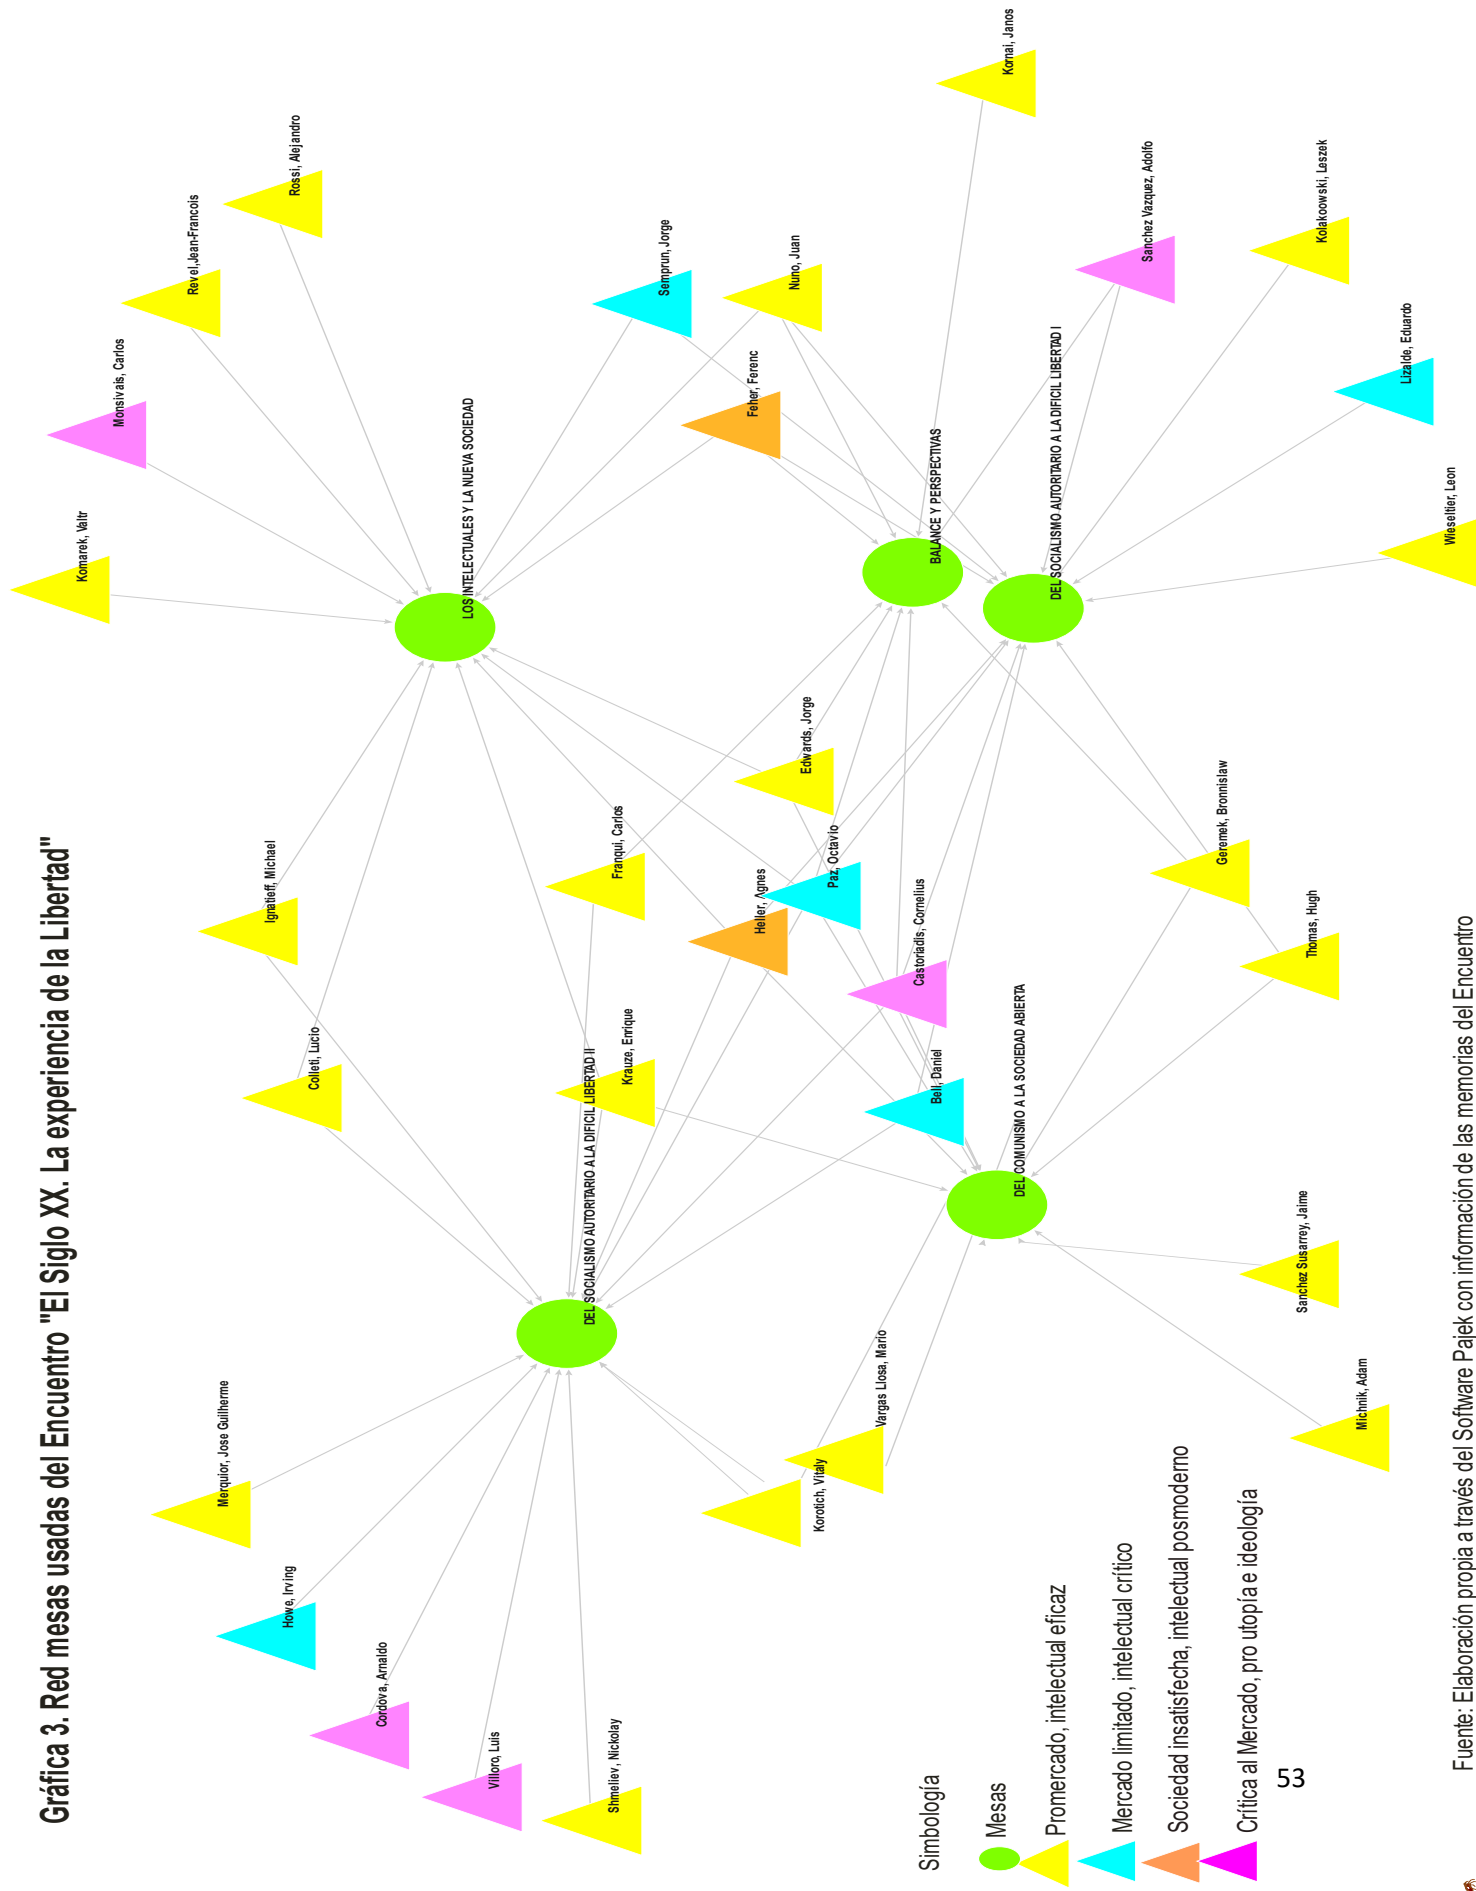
Gráfica 3. Red mesas usadas del Encuentro "El Siglo XX. La experiencia de la Libertad"

LOS INTELECTUALES Y LA NUEVA SOCIEDAD

BALANCE Y PERSPECTIVAS

DEL SOCIALISMO AUTORITARIO A LA DIFICIL LIBERTAD I

DEL SOCIALISMO AUTORITARIO A LA DIFICIL LIBERTAD II

DEL COMUNISMO A LA SOCIEDAD ABIERTA

Komarek, Valtr

Monsivais, Carlos

Revel, Jean-Francois

Rossi, Alejandro

Semprun, Jorge

Nuno, Juan

Feher, Ferenc

Kornai, Janos

Sanchez Vazquez, Adolfo

Kolakoowski, Leszek

Lizalde, Eduardo

Wieseltier, Leon

Edwards, Jorge

Franqui, Carlos

Ignatieff, Michael

Paz, Octavio

Heller, Agnes

Castoriadis, Cornelius

Geremek, Bronnislaw

Thomas, Hugh

Colleti, Lucio

Krauze, Enrique

Bell, Daniel

Sanchez Susarrey, Jaime

Merquior, Jose Guilherme

Vargas Llosa, Mario

Korotich, Vitaly

Michnik, Adam

Howe, Irving

Cordova, Arnaldo

Villoro, Luis

Shmeliev, Nickolay

Simbología

Mesas

Promercado, intelectual eficaz

Mercado limitado, intelectual crítico

Sociedad insatisfecha, intelectual posmoderno

Crítica al Mercado, pro utopía e ideología

53

Fuente: Elaboración propia a través del Software Pajek con información de las memorias del Encuentro